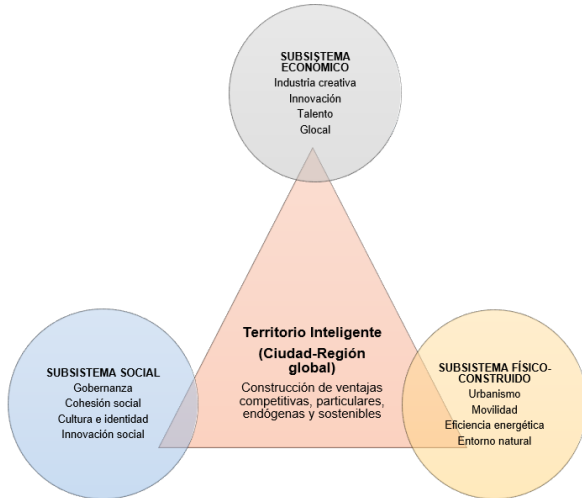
SUBSISTEMA ECONÓMICO
Industria creativa
Innovación
Talento
Glocal

Territorio Inteligente
(Ciudad-Región global)
Construcción de ventajas competitivas, particulares, endógenas y sostenibles

SUBSISTEMA SOCIAL
Gobernanza
Cohesión social
Cultura e identidad
Innovación social

SUBSISTEMA FÍSICO-CONSTRUIDO
Urbanismo
Movilidad
Eficiencia energética
Entorno natural